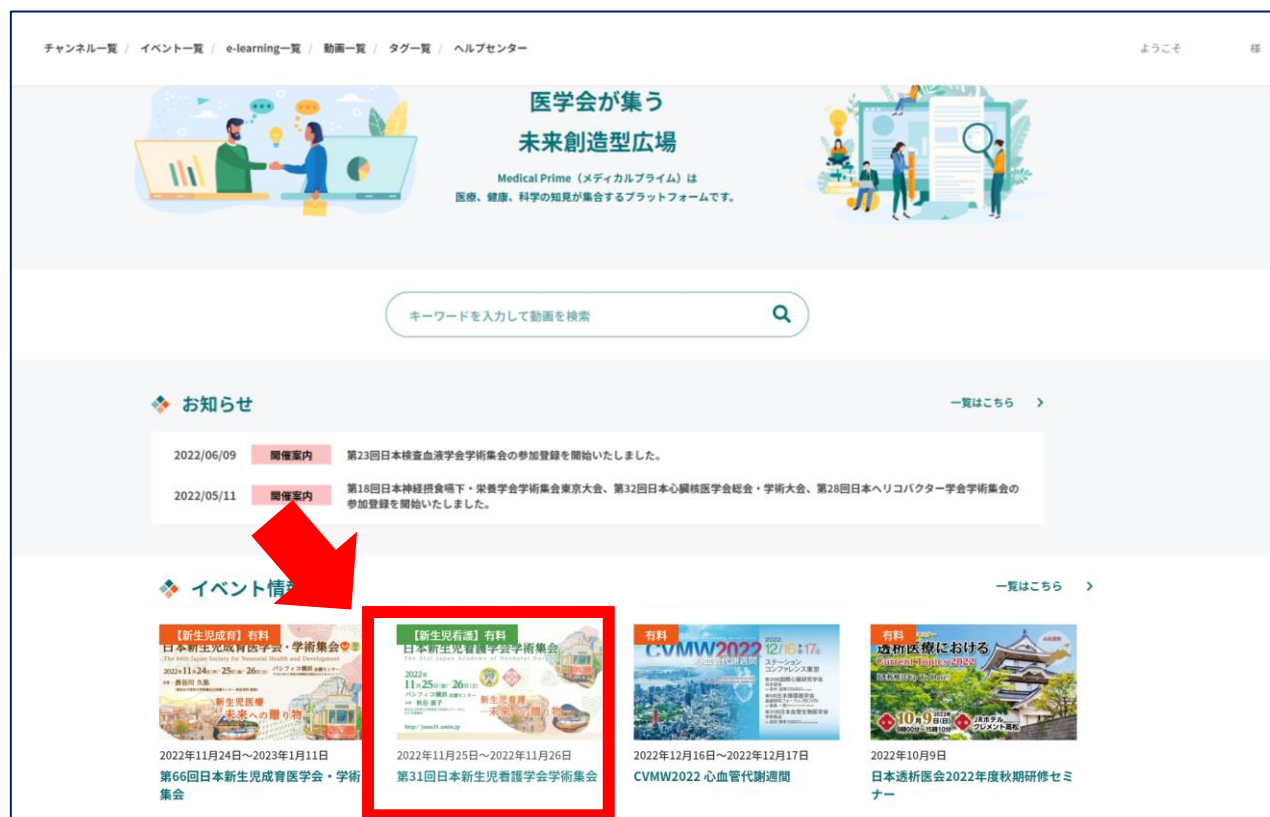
チャンネル一覧 / イベント一覧 / e-learning一覧 / 動画一覧 / タグ一覧 / ヘルプセンター

ようこそ 様

医学会が集う
未来創造型広場

Medical Prime（メディカルプライム）は
医療、健康、科学の知見が集合するプラットフォームです。

キーワードを入力して動画を検索

お知らせ

一覧はこちら

2022/06/09 開催案内 第23回日本検査血液学会学術集会の参加登録を開始いたしました。

2022/05/11 開催案内 第18回日本神経摂食嚥下・栄養学会学術集会東京大会、第32回日本心臓核医学会総会・学術大会、第28回日本ヘリコバクター学会学術集会の参加登録を開始いたしました。

イベント情報

一覧はこちら

【新生児成育】有料
日本新生児成育医学会・学術集会
The 66th Japan Society for Neonatal Health and Development
2022年11月24日(木)・25日(金)・26日(土) パシフィコ横浜
会長：長谷川 久弥
新生児医療 未来への贈り物
2022年11月24日～2023年1月11日
第66回日本新生児成育医学会・学術集会

【新生児看護】有料
日本新生児看護学会学術集会
The 31st Japan Academy of Neonatal Nursing
2022年 11月25日(金)・26日(土) パシフィコ横浜
会長 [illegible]
新生児看護 未来への贈り物
http://jann31.umin.jp
2022年11月25日～2022年11月26日
第31回日本新生児看護学会学術集会

有料
CVMW2022 心血管代謝週間
2022 12/16・17
ステーションコンファレンス東京
2022年12月16日～2022年12月17日
CVMW2022 心血管代謝週間

有料
透析医療における Current Topics 2022
10月9日(日) JRホテルクレメント高松
2022年10月9日
日本透析医会2022年度秋期研修セミナー